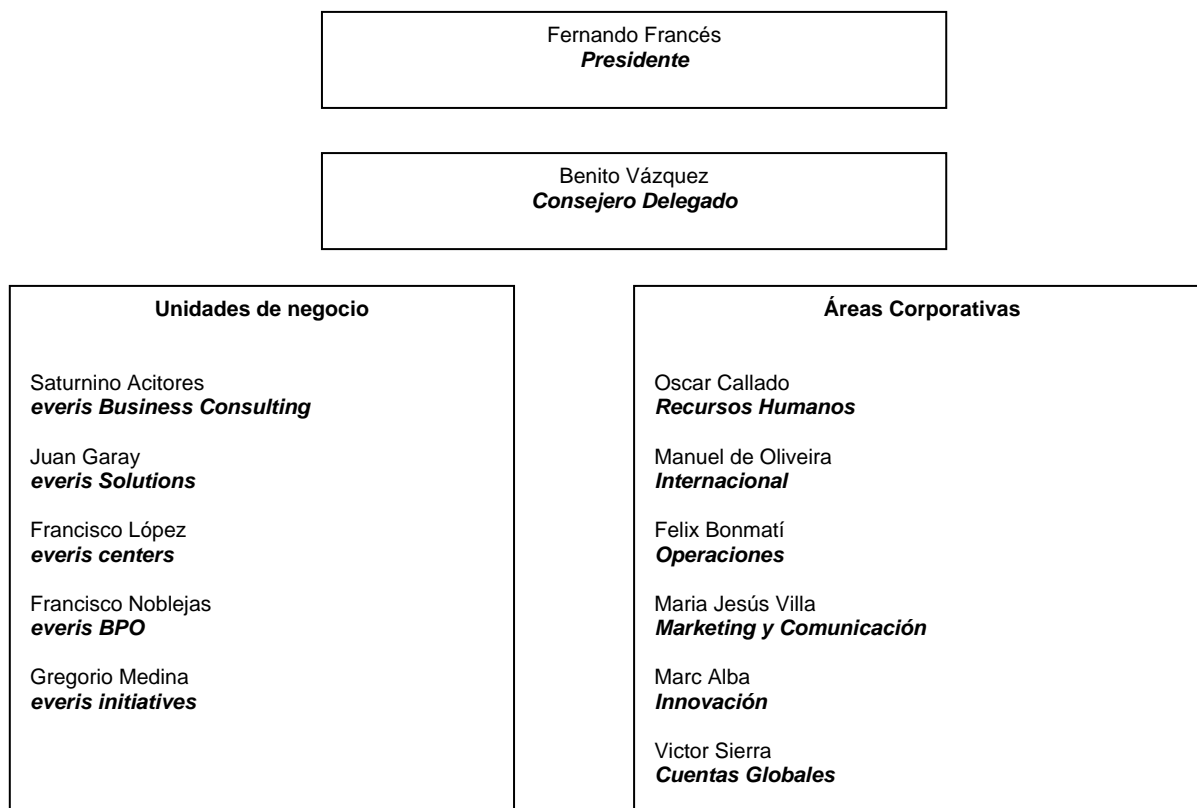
Fernando Francés
***Presidente***

Benito Vázquez
***Consejero Delegado***

**Unidades de negocio**

Saturnino Acitores
***everis Business Consulting***

Juan Garay
***everis Solutions***

Francisco López
***everis centers***

Francisco Noblejas
***everis BPO***

Gregorio Medina
***everis initiatives***

**Áreas Corporativas**

Oscar Callado
***Recursos Humanos***

Manuel de Oliveira
***Internacional***

Felix Bonmatí
***Operaciones***

Maria Jesús Villa
***Marketing y Comunicación***

Marc Alba
***Innovación***

Victor Sierra
***Cuentas Globales***